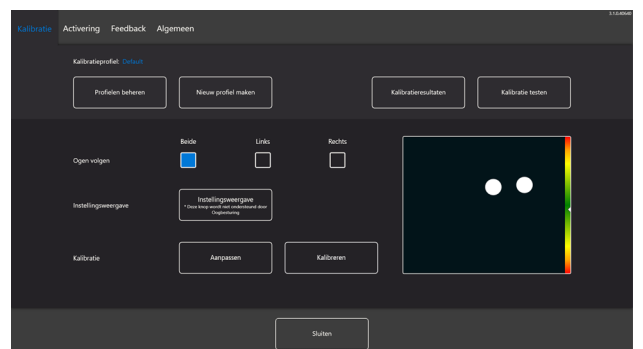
3.1.0.40640

Kalibratie Activering Feedback Algemeen

Kalibratieprofiel: Default

Profielen beheren Nieuw profiel maken Kalibratieresultaten Kalibratie testen

Beide Links Rechts

Ogen volgen

Instellingsweergave

Instellingsweergave
* Deze knop wordt niet ondersteund door Oogbesturing

Kalibratie

Aanpassen Kalibreren

Sluiten